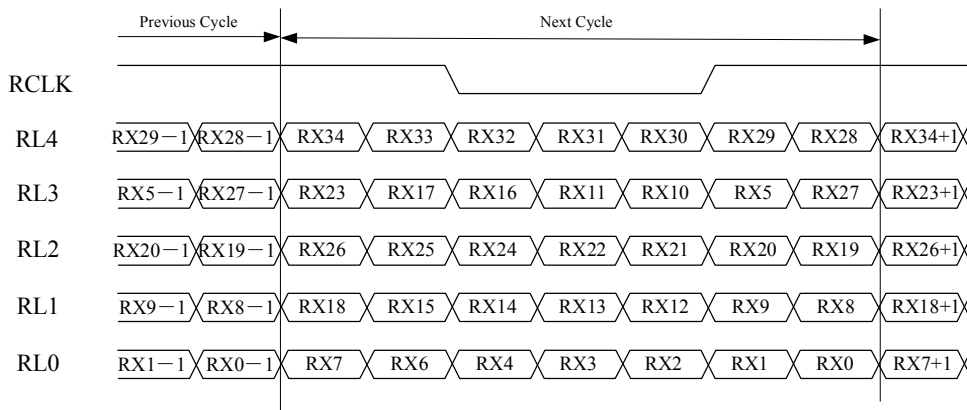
Previous Cycle

Next Cycle

RCLK

| RL4 | RX29－1 | RX28－1 | RX34 | RX33 | RX32 | RX31 | RX30 | RX29 | RX28 | RX34+1 |
|---|---|---|---|---|---|---|---|---|---|---|
| RL3 | RX5－1 | RX27－1 | RX23 | RX17 | RX16 | RX11 | RX10 | RX5 | RX27 | RX23+1 |
| RL2 | RX20－1 | RX19－1 | RX26 | RX25 | RX24 | RX22 | RX21 | RX20 | RX19 | RX26+1 |
| RL1 | RX9－1 | RX8－1 | RX18 | RX15 | RX14 | RX13 | RX12 | RX9 | RX8 | RX18+1 |
| RL0 | RX1－1 | RX0－1 | RX7 | RX6 | RX4 | RX3 | RX2 | RX1 | RX0 | RX7+1 |